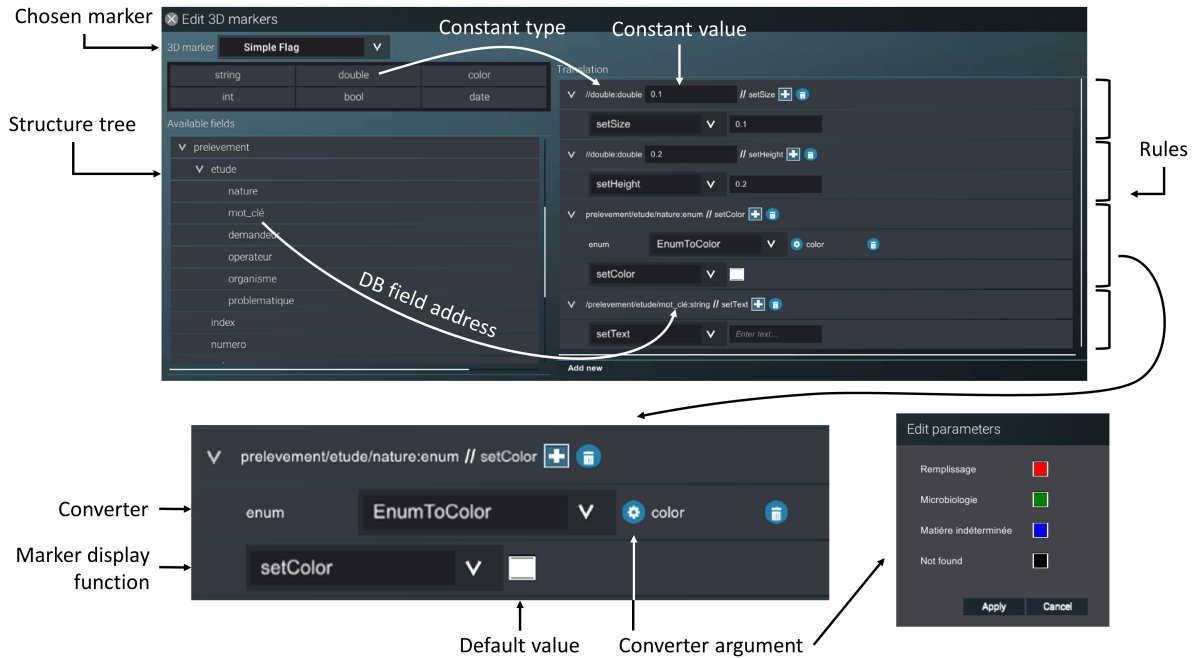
Chosen marker

Edit 3D markers

3D marker Simple Flag

Constant type

Constant value

| string | double | color |
|---|---|---|
| int | bool | date |

Translation

Available fields

Structure tree

prelevement
etude
nature
mot_clé
demandeur
operateur
organisme
problematique
index
numero

//double:double 0.1 // setSize
setSize 0.1
//double:double 0.2 // setHeight
setHeight 0.2
prelevement/etude/nature:enum // setColor
enum EnumToColor color
setColor
/prelevement/etude/mot_clé:string // setText
setText Enter text...

Add new

Rules

DB field address

prelevement/etude/nature:enum // setColor

Converter

enum EnumToColor color

Marker display function

setColor

Default value

Converter argument

Edit parameters

Remplissage

Microbiologie

Matière indéterminée

Not found

Apply Cancel